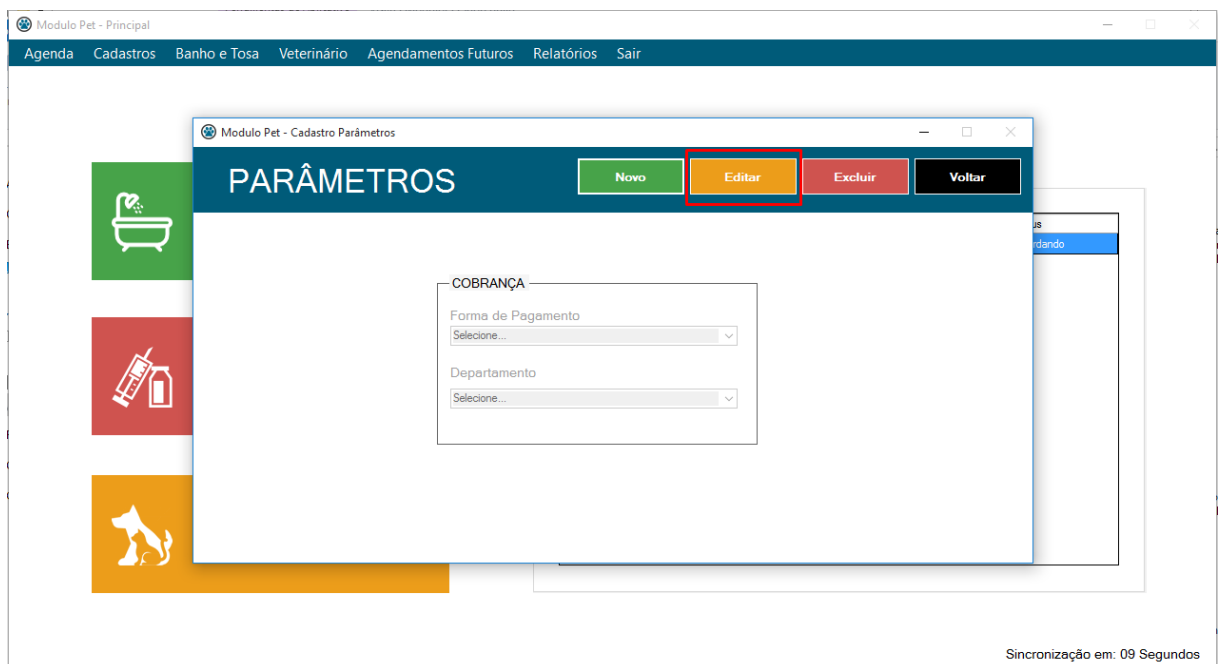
Modulo Pet - Principal

Agenda Cadastros Banho e Tosa Veterinário Agendamentos Futuros Relatórios Sair

Modulo Pet - Cadastro Parâmetros

PARÂMETROS

Novo

Editar

Excluir

Voltar

us

rdando

COBRANÇA

Forma de Pagamento

Selecione...

Departamento

Selecione...

Sincronização em: 09 Segundos